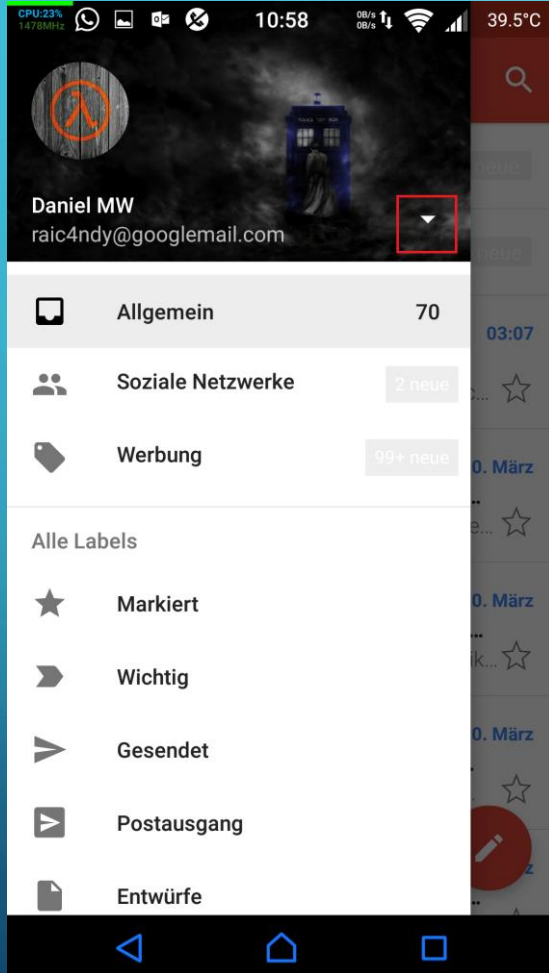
CPU:23%
1478MHz
10:58
0B/s
0B/s
39.5°C

Daniel MW
raic4ndy@googlemail.com

Allgemein 70

Soziale Netzwerke 2 neue

Werbung 99+ neue

Alle Labels

Markiert

Wichtig

Gesendet

Postausgang

Entwürfe

neue
neue
03:07
0. März
0. März
0. März